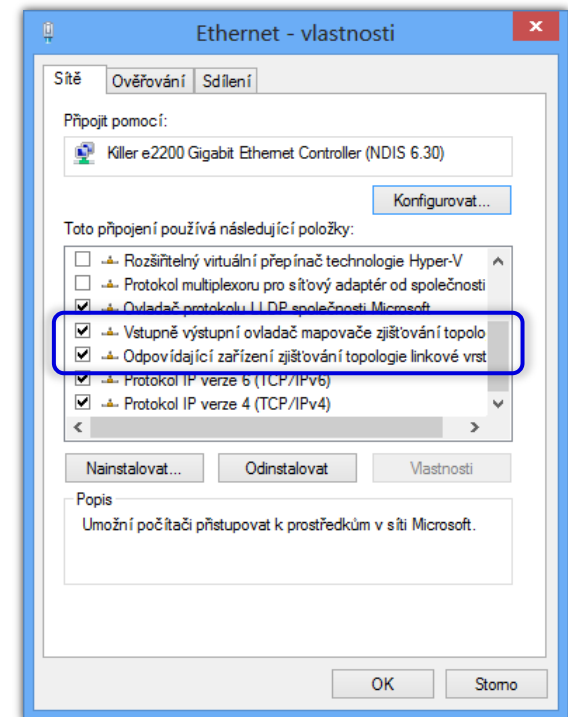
Ethernet - vlastnosti

Sítě | Ověřování | Sdílení

Připojit pomocí:

Killer e2200 Gigabit Ethernet Controller (NDIS 6.30)

Konfigurovat...

Toto připojení používá následující položky:

Rozšiřitelný virtuální přepínač technologie Hyper-V
Protokol multiplexoru pro síťový adaptér od společnosti
Ovladač protokolu LLDP společnosti Microsoft
Vstupně výstupní ovladač mapovače zjišťování topolo
Odpovídající zařízení zjišťování topologie linkové vrst
Protokol IP verze 6 (TCP/IPv6)
Protokol IP verze 4 (TCP/IPv4)

Nainstalovat... | Odinstalovat | Vlastnosti

Popis

Umožní počítači přistupovat k prostředkům v síti Microsoft.

OK | Storno